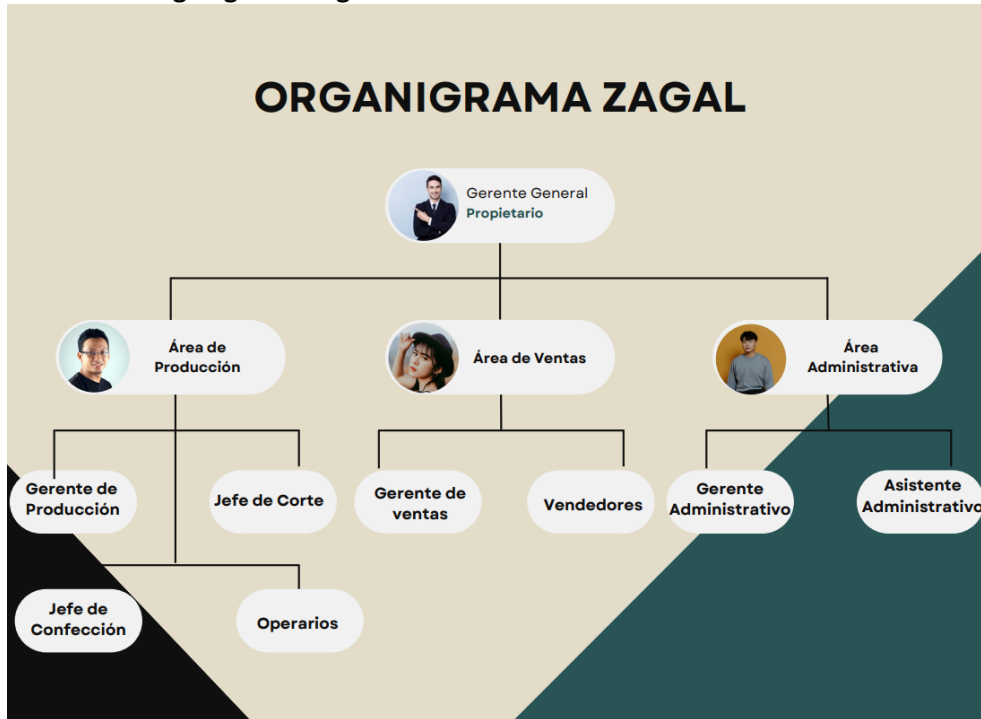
ORGANIGRAMA ZAGAL

Gerente General
Propietario

Área de Producción

Área de Ventas

Área Administrativa

Gerente de Producción

Jefe de Corte

Gerente de ventas

Vendedores

Gerente Administrativo

Asistente Administrativo

Jefe de Confección

Operarios